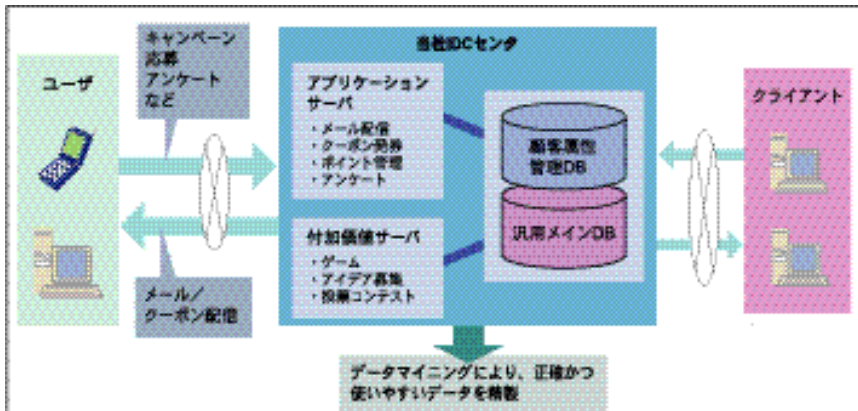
ユーザ

キャンペーン
応募
アンケート
など

メール／
クーポン配信

当社IDCセンタ

アプリケーションサーバ
・メール配信
・クーポン発券
・ポイント管理
・アンケート

付加価値サーバ
・ゲーム
・アイデア募集
・投稿コンテスト

顧客属性
管理DB

汎用メインDB

クライアント

データマイニングにより、正確かつ使いやすいデータを精製